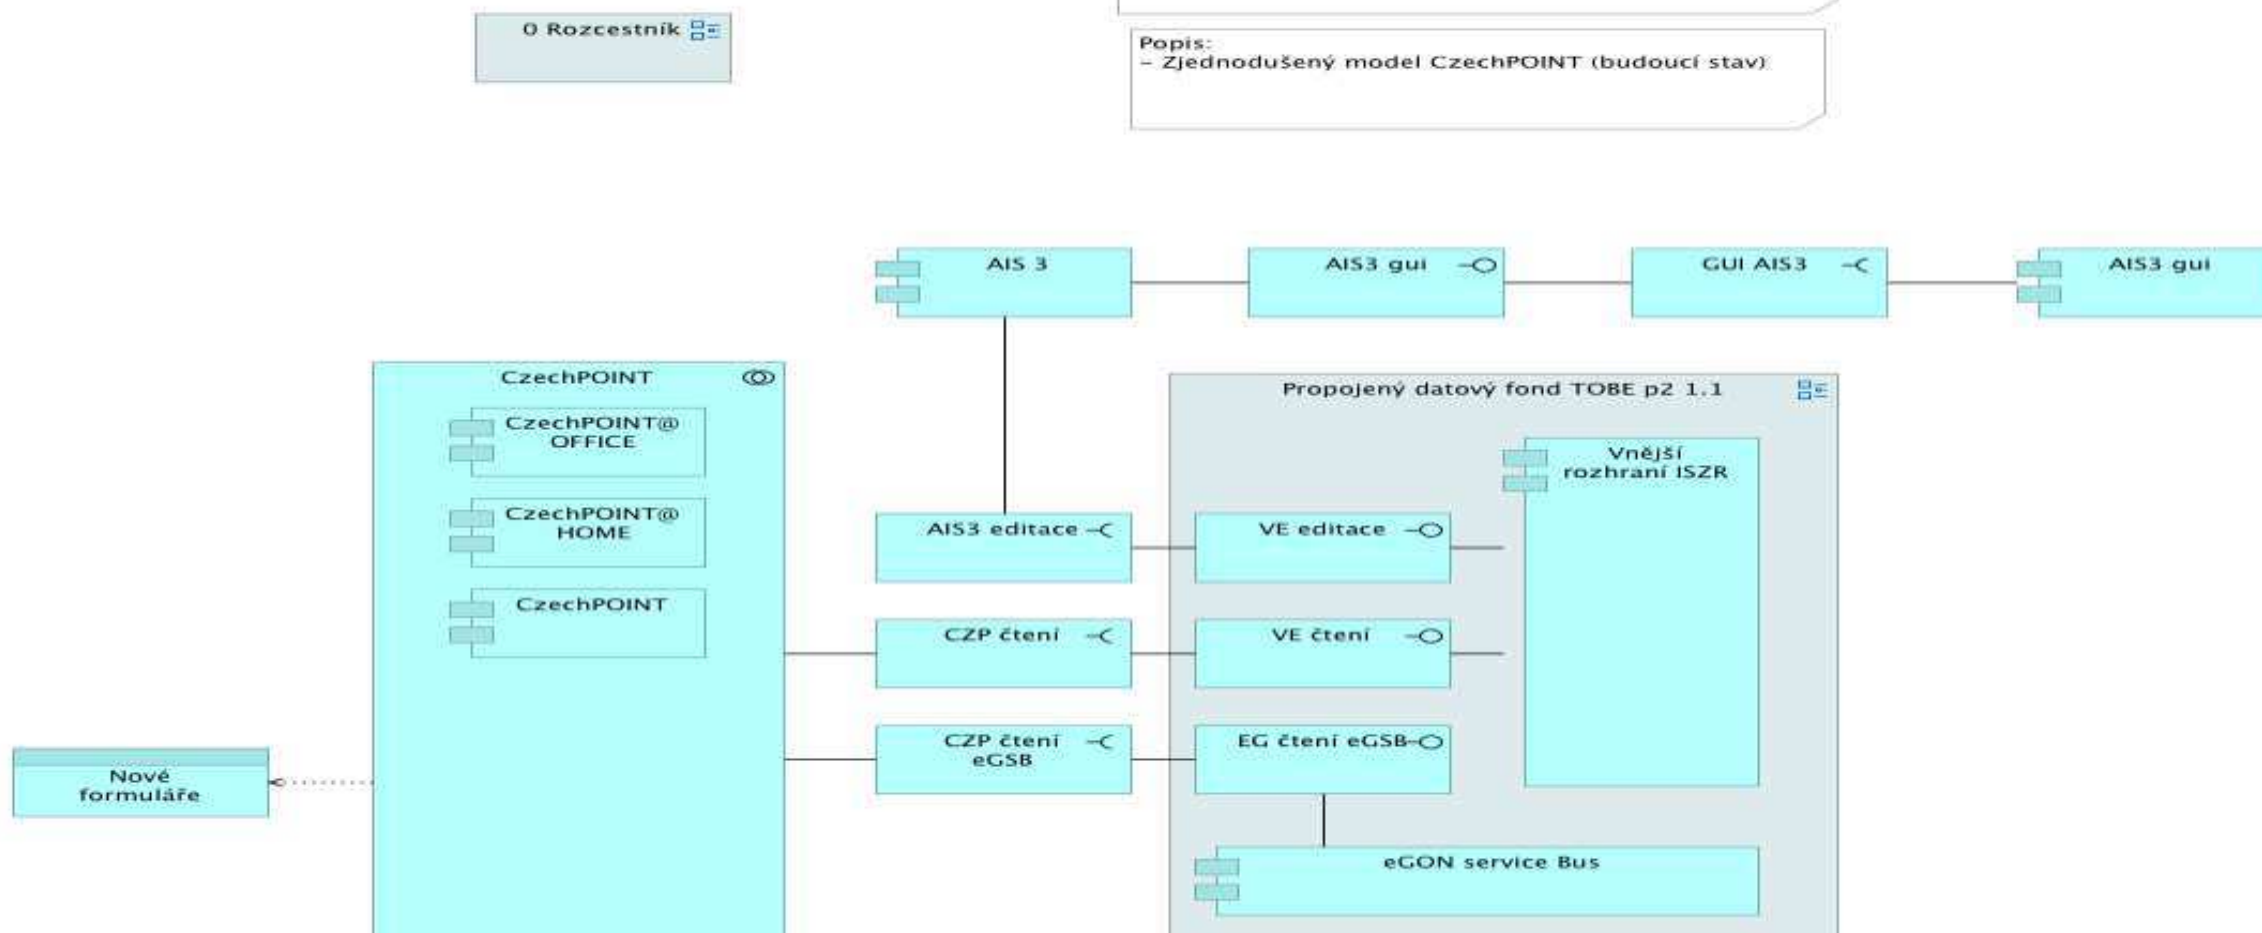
0 Rozcestník

Popis:
- Zjednodušený model CzechPOINT (budoucí stav)

AIS 3

AIS3 gui

GUI AIS3

AIS3 gui

CzechPOINT

CzechPOINT@ OFFICE

CzechPOINT@ HOME

CzechPOINT

Propojený datový fond TOBE p2 1.1

Vnější rozhraní ISZR

AIS3 editace

VE editace

CZP čtení

VE čtení

CZP čtení eGSB

EG čtení eGSB

Nové formuláře

eGON service Bus